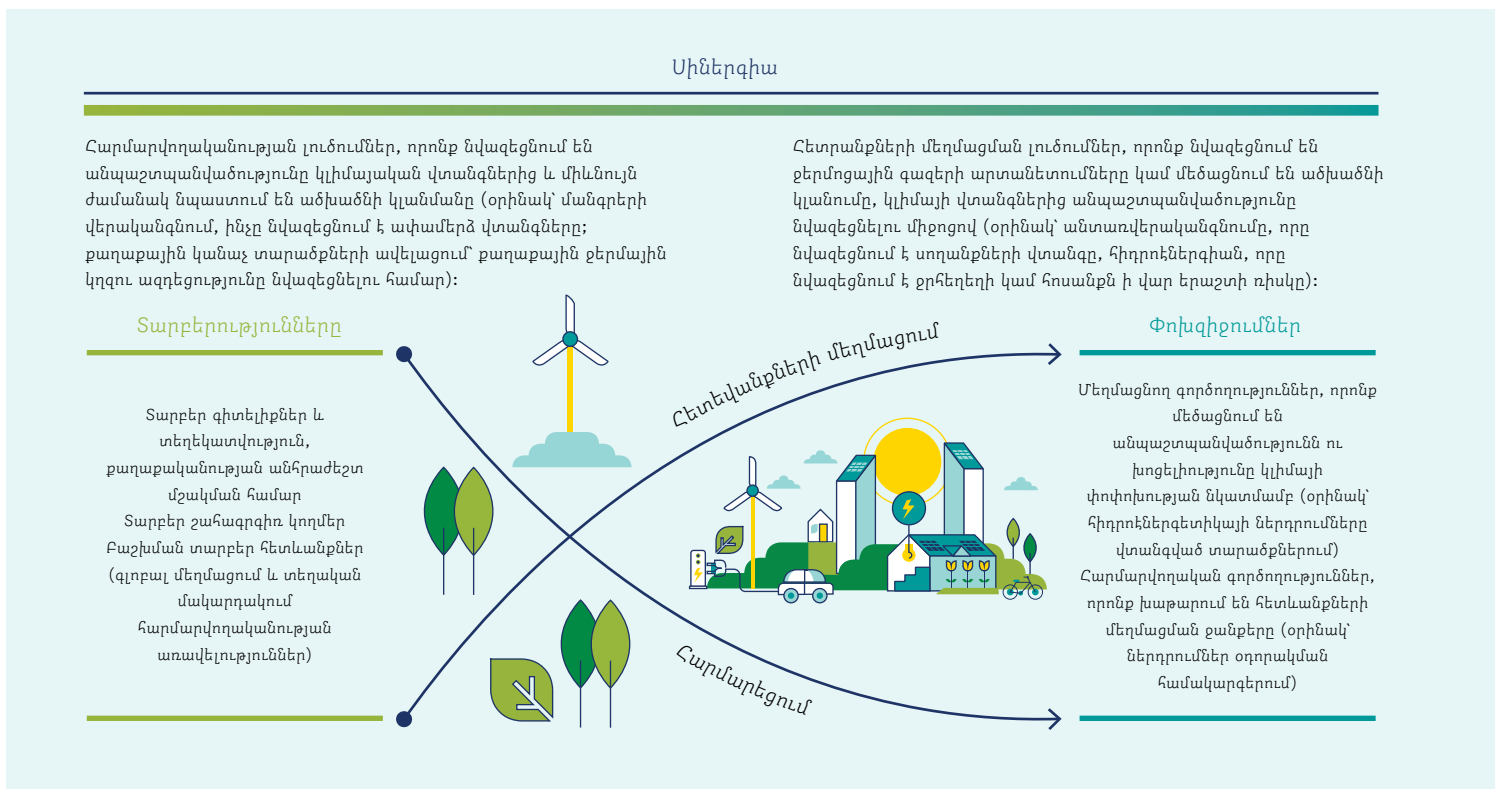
Սիներգիա

Հարմարվողականության լուծումներ, որոնք նվազեցնում են անպաշտպանվածությունը կլիմայական վտանգներից և միևնույն ժամանակ նպաստում են ածխածնի կլանմանը (օրինակ՝ մանգրերի վերականգնում, ինչը նվազեցնում է ափամերձ վտանգները; քաղաքային կանաչ տարածքների ավելացում՝ քաղաքային ջերմային կղզու ազդեցությունը նվազեցնելու համար):

Հետևանքների մեղմացման լուծումներ, որոնք նվազեցնում են ջերմոցային գազերի արտանետումները կամ մեծացնում են ածխածնի կլանումը, կլիմայի վտանգներից անպաշտպանվածությունը նվազեցնելու միջոցով (օրինակ՝ անտառվերականգնումը, որը նվազեցնում է սողանքների վտանգը, հիդրոէներգիան, որը նվազեցնում է ջրհեղեղի կամ հոսանքն ի վար երաշտի ռիսկը):

Տարբերությունները

Փոխզիջումներ

Հետևանքների մեղմացում

Հարմարեցում

Տարբեր գիտելիքներ և տեղեկատվություն, քաղաքականության անհրաժեշտ մշակման համար
Տարբեր շահագրգիռ կողմեր
Բաշխման տարբեր հետևանքներ (գլոբալ մեղմացում և տեղական մակարդակում հարմարվողականության առավելություններ)

Մեղմացնող գործողություններ, որոնք մեծացնում են անպաշտպանվածությունն ու խոցելիությունը կլիմայի փոփոխության նկատմամբ (օրինակ՝ հիդրոէներգետիկայի ներդրումները վտանգված տարածքներում)
Հարմարվողական գործողություններ, որոնք խաթարում են հետևանքների մեղմացման ջանքերը (օրինակ՝ ներդրումներ օդորակման համակարգերում)